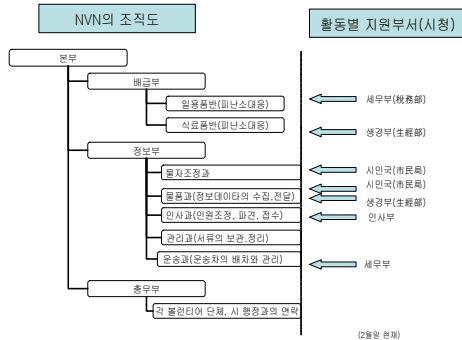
NVN의 조직도

활동별 지원부서(시청)

본부

배급부

일용품반(피난소대응)

식료품반(피난소대응)

세무부(税務部)

생경부(生經部)

정보부

물자조정과

물품과(정보데이타의 수집,전달)

인사과(인원조정, 파견, 접수)

관리과(서류의 보관,정리)

운송과(운송차의 배차와 관리)

시민국(市民局)

시민국(市民局)

생경부(生經部)

인사부

세무부

총무부

각 볼런티어 단체, 시 행정과의 연락

(2월말 현재)